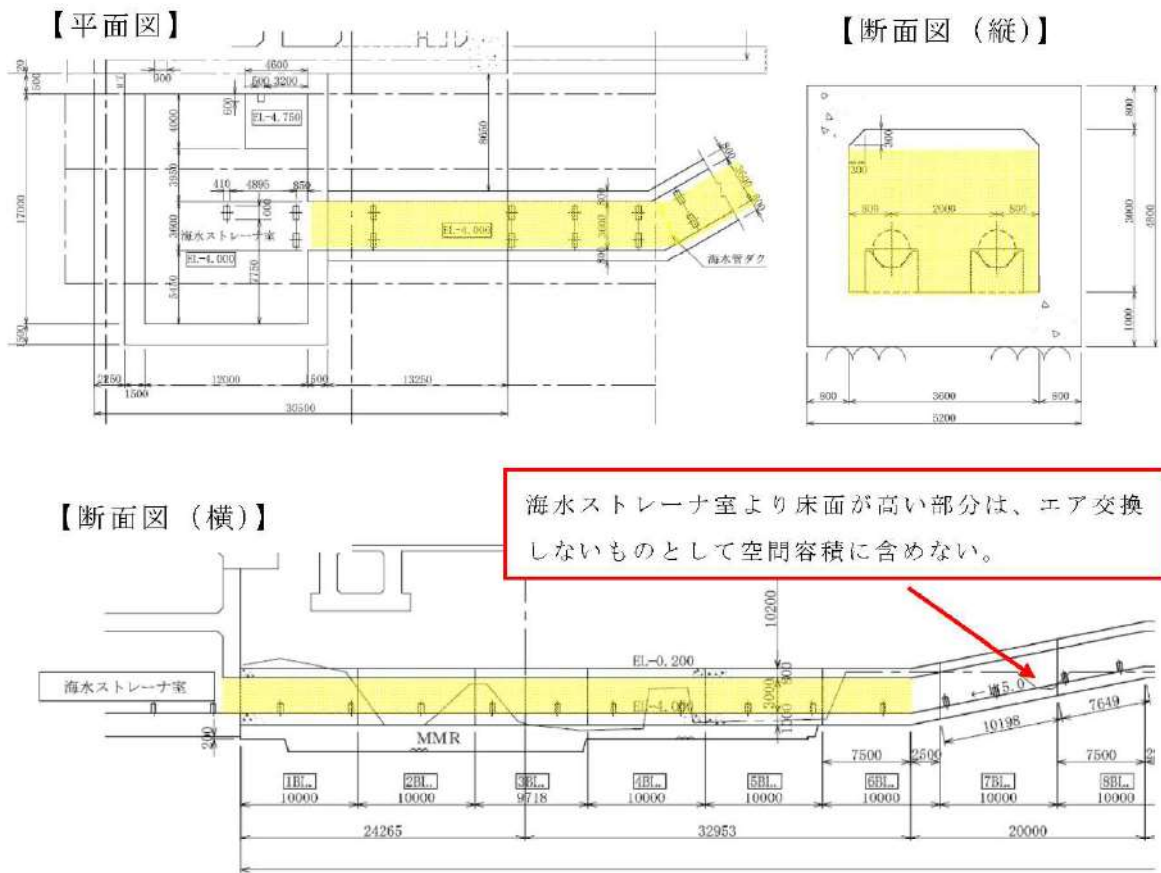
【平面図】

【断面図（縦）】

20
500
500
4600
500 3200
500
EL-4.750
4000
8050
3930
410 4895 850
17000
3600
1600
海水ストレーナ室
EL-4.000
3600
EL-4.000
海水管ダク
5450
2750
1500
2250
1500
12000
1500
13250
30500

300
300
800
300 2000 500
3600
4800
1000
800 3600 800
5200

【断面図（横）】

海水ストレーナ室より床面が高い部分は、エア交換しないものとして空間容積に含めない。

10200
EL-0.200
海水ストレーナ室
3000
900
300
EL-4.000
200
MMR
10198
7649
7500 2500
7500
1BL. 10000
2BL. 10000
3BL. 9718
4BL. 10000
5BL. 10000
6BL. 10000
7BL. 10000
8BL. 10000
24265
32953
20000